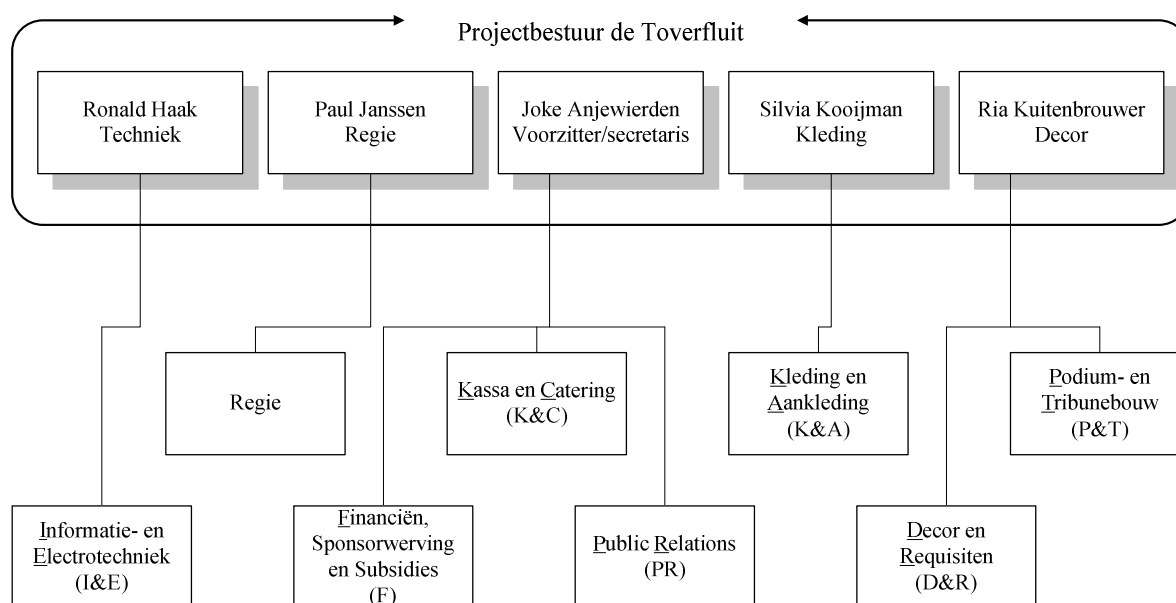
Projectbestuur de Toverfluit

Ronald Haak
Techniek

Paul Janssen
Regie

Joke Anjewierden
Voorzitter/secretaris

Silvia Kooijman
Kleding

Ria Kuitenbrouwer
Decor

Regie

Kassa en Catering
(K&C)

Kleding en
Aankleding
(K&A)

Podium- en
Tribunebouw
(P&T)

Informatie- en
Electrotechniek
(I&E)

Financiën,
Sponsorwerving
en Subsidies
(F)

Public Relations
(PR)

Decor en
Requisiten
(D&R)